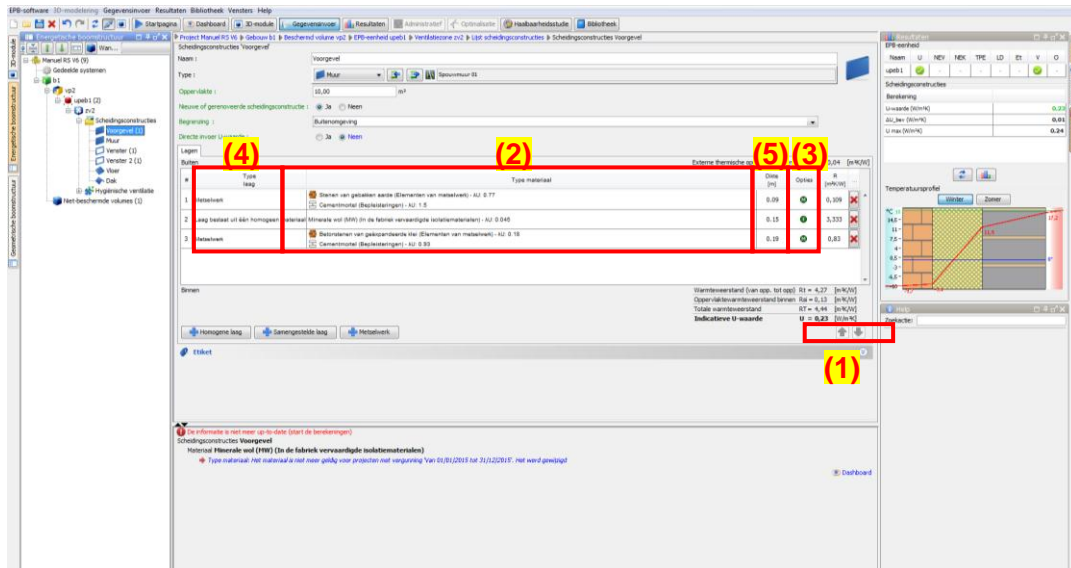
EPB-software 3D-modelering Gegevensinvoer Resultaten Bibliotheek Vensters Help

Startpagina | Dashboard | 3D-module | Gegevensinvoer | Resultaten | Administratief | Optimalisatie | Haalbaarheidsstudie | Bibliotheek

Energetische boomstructuur

Manuel RS V6 (9)
Gedeelde systemen
b1
vp2
upeb1 (2)
zv2
Scheidingsconstructies
Voorgevel (1)
Muur
Venster (1)
Venster 2 (1)
Vloer
Dak
Hygiënische ventilatie
Niet-beschermde volumes (1)

Project Manuel RS V6 ▶ Gebouw b1 ▶ Beschermd volume vp2 ▶ EPB-eenheid upeb1 ▶ Ventilatiezone zv2 ▶ Lijst scheidingsconstructies ▶ Scheidingsconstructies Voorgevel

Scheidingsconstructies 'Voorgevel

Naam : Voorgevel
Type : Muur Spouwmuur 01
Oppervlakte : 10,00 m²
Nieuwe of gerenoveerde scheidingsconstructie : Ja Neen
Begrenzing : Buitenomgeving
Directe invoer U-waarde : Ja Neen

Lagen

Buiten Externe thermische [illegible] 0,04 [m²K/W]

(4) (2) (5) (3)

| # | Type laag | Type materiaal | Dikte [m] | Opties | R [m²K/W] |
|---|---|---|---|---|---|
| 1 | Metselwerk | Stenen van gebakken aarde (Elementen van metselwerk) - λU: 0.77 / Cementmortel (Bepleisteringen) - λU: 1.5 | 0.09 | | 0,106 |
| 2 | Laag bestaat uit één homogeen materiaal | Minerale wol (MW) (In de fabriek vervaardigde isolatiematerialen) - λU: 0.045 | 0.15 | | 3,333 |
| 3 | Metselwerk | Betonstenen van geëxpandeerde klei (Elementen van metselwerk) - λU: 0.18 / Cementmortel (Bepleisteringen) - λU: 0.93 | 0.19 | | 0,83 |

Binnen
Warmteweerstand (van opp. tot opp) Rt = 4,27 [m²K/W]
Oppervlaktewarmteweerstand binnen Rsi = 0,13 [m²K/W]
Totale warmteweerstand RT = 4,44 [m²K/W]
Indicatieve U-waarde U = 0,23 [W/m²K]

Homogene laag | Samengestelde laag | Metselwerk

(1)

Etiket

De informatie is niet meer up-to-date (start de berekeningen)
Scheidingsconstructies Voorgevel
Materiaal Minerale wol (MW) (In de fabriek vervaardigde isolatiematerialen)
Type materiaal: Het materiaal is niet meer geldig voor projecten met vergunning 'Van 01/01/2015 tot 31/12/2015'. Het werd gewijzigd

Dashboard

Resultaten
EPB-eenheid
| Naam | U | NEV | NEK | TPE | LD | Et | V | O |
|---|---|---|---|---|---|---|---|---|
| upeb1 | | - | - | - | - | - | | - |

Scheidingsconstructies
Berekening
U-waarde (W/m²K) 0,23
ΔU_bev (W/m²K) 0,01
U max (W/m²K) 0,24

Temperatuursprofiel
Winter Zomer
°C 17,2 14,6 11 7,5 4 0,5 -3 -6,5 -10 11,5

Help
Zoekactie: